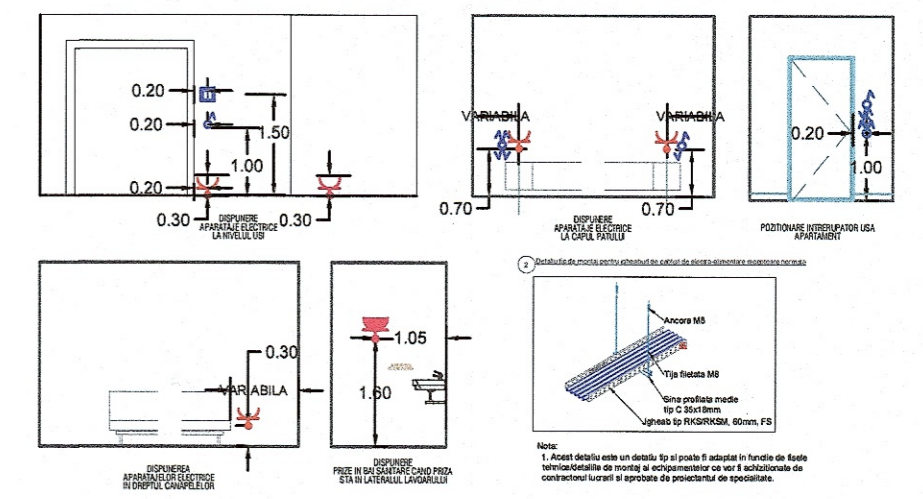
0.20

0.20

1.50

1.00

0.20

0.30

0.30

DISPUNERE APARATAJE ELECTRICE LA NIVELUL USII

VARIABILA

VARIABILA

0.70

0.70

DISPUNERE APARATAJE ELECTRICE LA CAPUL PATULUI

0.20

1.00

POZITIONARE INTRERUPATOR USA APARTAMENT

0.30

VARIABILA

DISPUNEREA APARATAJELOR ELECTRICE IN DREPTUL CANAPELELOR

1.05

1.60

DISPUNERE PRIZE IN BAI SANITARE CAND PRIZA STA IN LATERALUL LAVOARULUI

2 Detaliu de montaj pentru jgheabul de cabluri de electro-alimentare montare normala

Ancora M8

Tija filetata M8

Sina profilata medie tip C 35x18mm

Jgheab tip RKS/RKSM, 60mm, FS

Nota:
1. Acest detaliu este un detaliu tip si poate fi adaptat in functie de fisele tehnice/detaliile de montaj ai echipamentelor ce vor fi achizitionate de contractorul lucrarii si aprobate de proiectantul de specialitate.